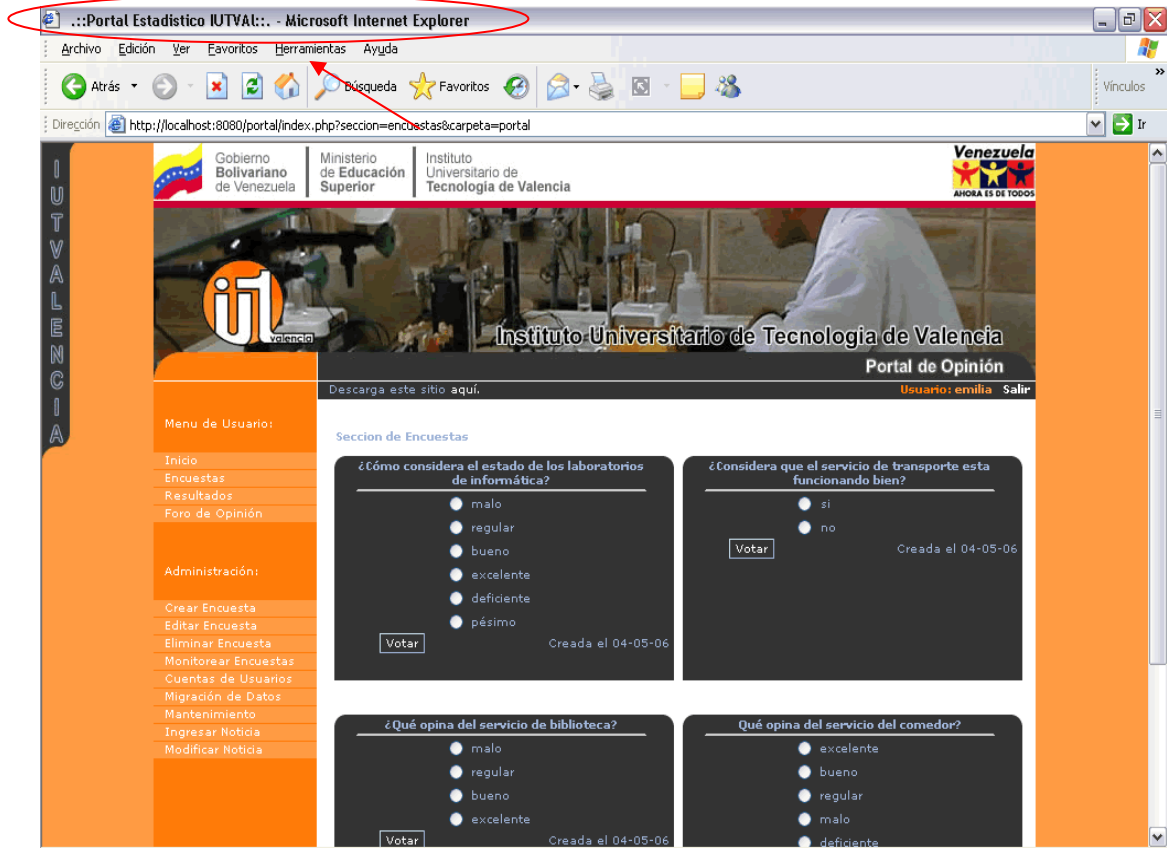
.::Portal Estadistico IUTVAl::. - Microsoft Internet Explorer

Archivo Edición Ver Favoritos Herramientas Ayuda

Atrás Búsqueda Favoritos Vínculos

Dirección http://localhost:8080/portal/index.php?seccion=encuestas&carpeta=portal Ir

IUTVALENCIA

Gobierno Bolivariano de Venezuela | Ministerio de Educación Superior | Instituto Universitario de Tecnología de Valencia

Venezuela AHORA ES DE TODOS

iut valencia

Instituto Universitario de Tecnologia de Valencia

Portal de Opinión

Descarga este sitio aquí.

Usuario: emilia Salir

Menu de Usuario:

Inicio
Encuestas
Resultados
Foro de Opinión

Administración:

Crear Encuesta
Editar Encuesta
Eliminar Encuesta
Monitorear Encuestas
Cuentas de Usuarios
Migración de Datos
Mantenimiento
Ingresar Noticia
Modificar Noticia

Seccion de Encuestas

¿Cómo considera el estado de los laboratorios de informática?

malo
regular
bueno
excelente
deficiente
pésimo

Votar

Creada el 04-05-06

¿Considera que el servicio de transporte esta funcionando bien?

si
no

Votar

Creada el 04-05-06

¿Qué opina del servicio de biblioteca?

malo
regular
bueno
excelente

Votar

Creada el 04-05-06

Qué opina del servicio del comedor?

excelente
bueno
regular
malo
deficiente